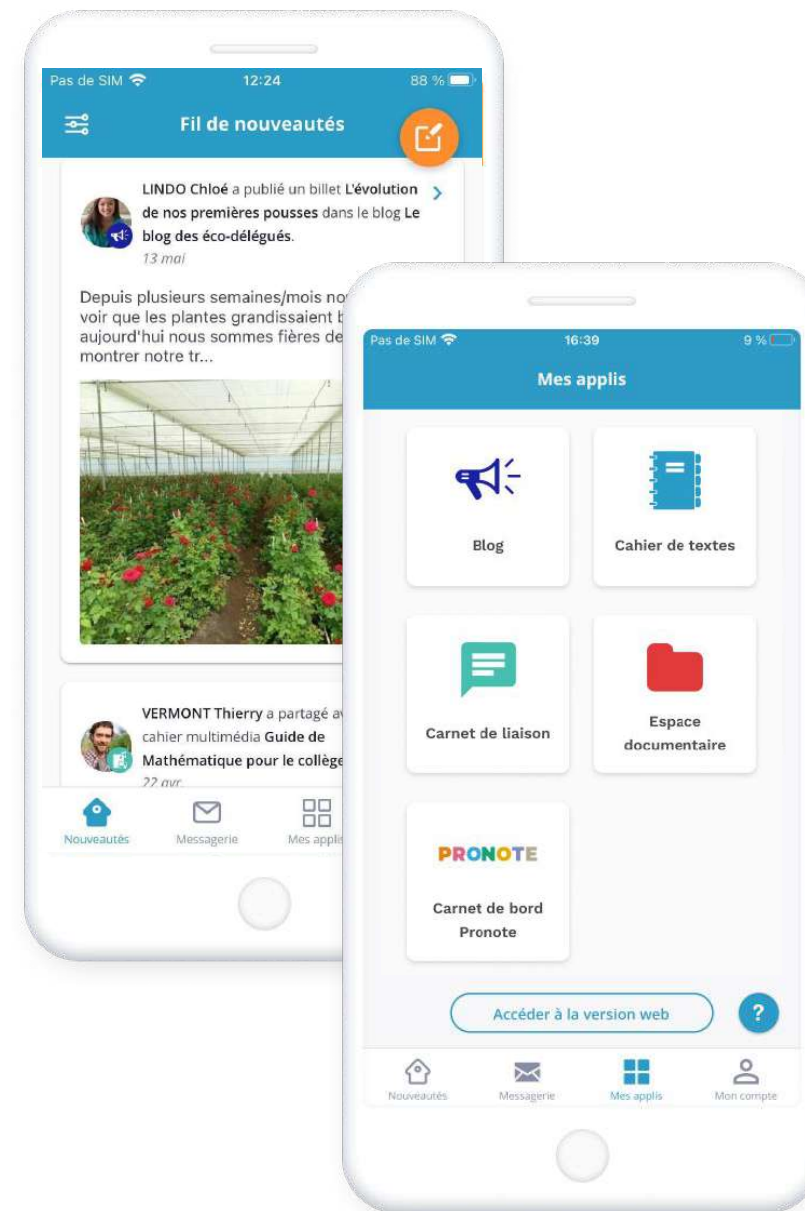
Pas de SIM 12:24 88 %

Fil de nouveautés

LINDO Chloé a publié un billet L'évolution de nos premières pousses dans le blog Le blog des éco-délégués.
13 mai

Depuis plusieurs semaines/mois no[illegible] voir que les plantes grandissaient b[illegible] aujourd'hui nous sommes fières de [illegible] montrer notre tr...

VERMONT Thierry a partagé av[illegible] cahier multimédia Guide de Mathématique pour le collège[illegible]
22 avr.

Nouveautés
Messagerie
Mes applis

Pas de SIM 16:39 9 %

Mes applis

Blog

Cahier de textes

Carnet de liaison

Espace documentaire

PRONOTE

Carnet de bord Pronote

Accéder à la version web

?

Nouveautés
Messagerie
Mes applis
Mon compte